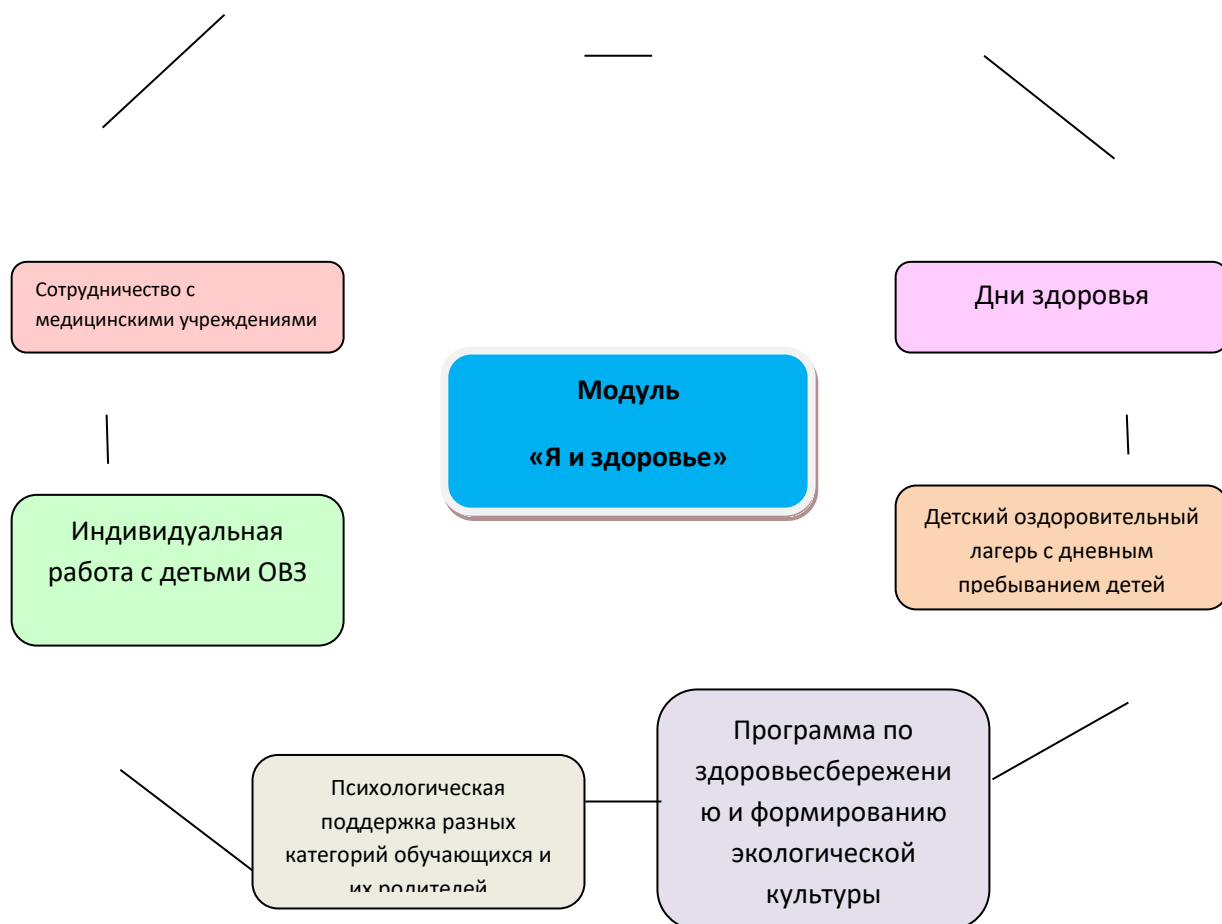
Сотрудничество с медицинскими учреждениями

Дни здоровья

Модуль

«Я и здоровье»

Индивидуальная работа с детьми ОВЗ

Детский оздоровительный лагерь с дневным пребыванием детей

Программа по здоровьесбережению и формированию экологической культуры

Психологическая поддержка разных категорий обучающихся и их родителей